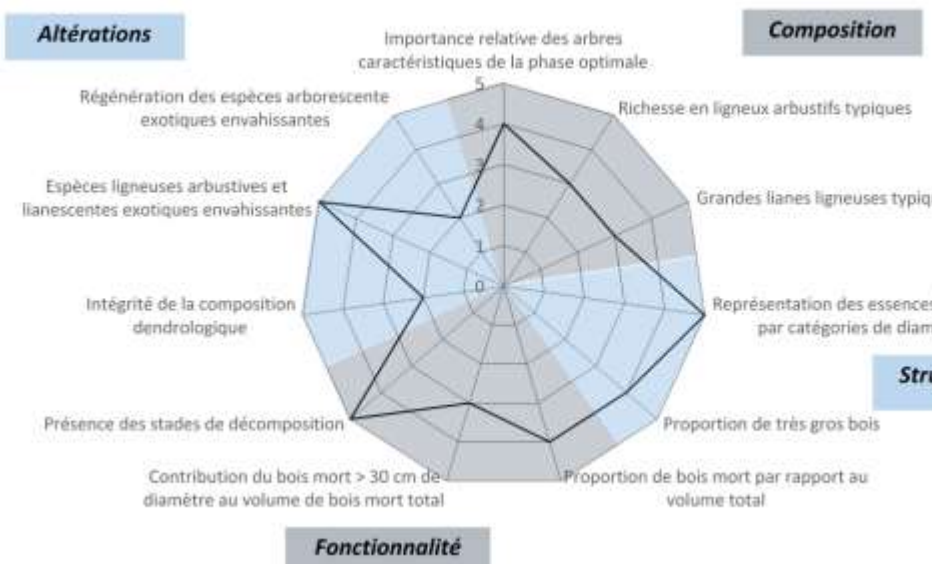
Altérations

Composition

Importance relative des arbres caractéristiques de la phase optimale

5

4

3

2

1

0

Régénération des espèces arborescente exotiques envahissantes

Richesse en ligneux arbustifs typiques

Espèces ligneuses arbustives et lianescentes exotiques envahissantes

Grandes lianes ligneuses typiq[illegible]

Intégrité de la composition dendrologique

Représentation des essence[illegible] par catégories de diam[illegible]

Stru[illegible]

Présence des stades de décomposition

Proportion de très gros bois

Contribution du bois mort > 30 cm de diamètre au volume de bois mort total

Proportion de bois mort par rapport au volume total

Fonctionnalité